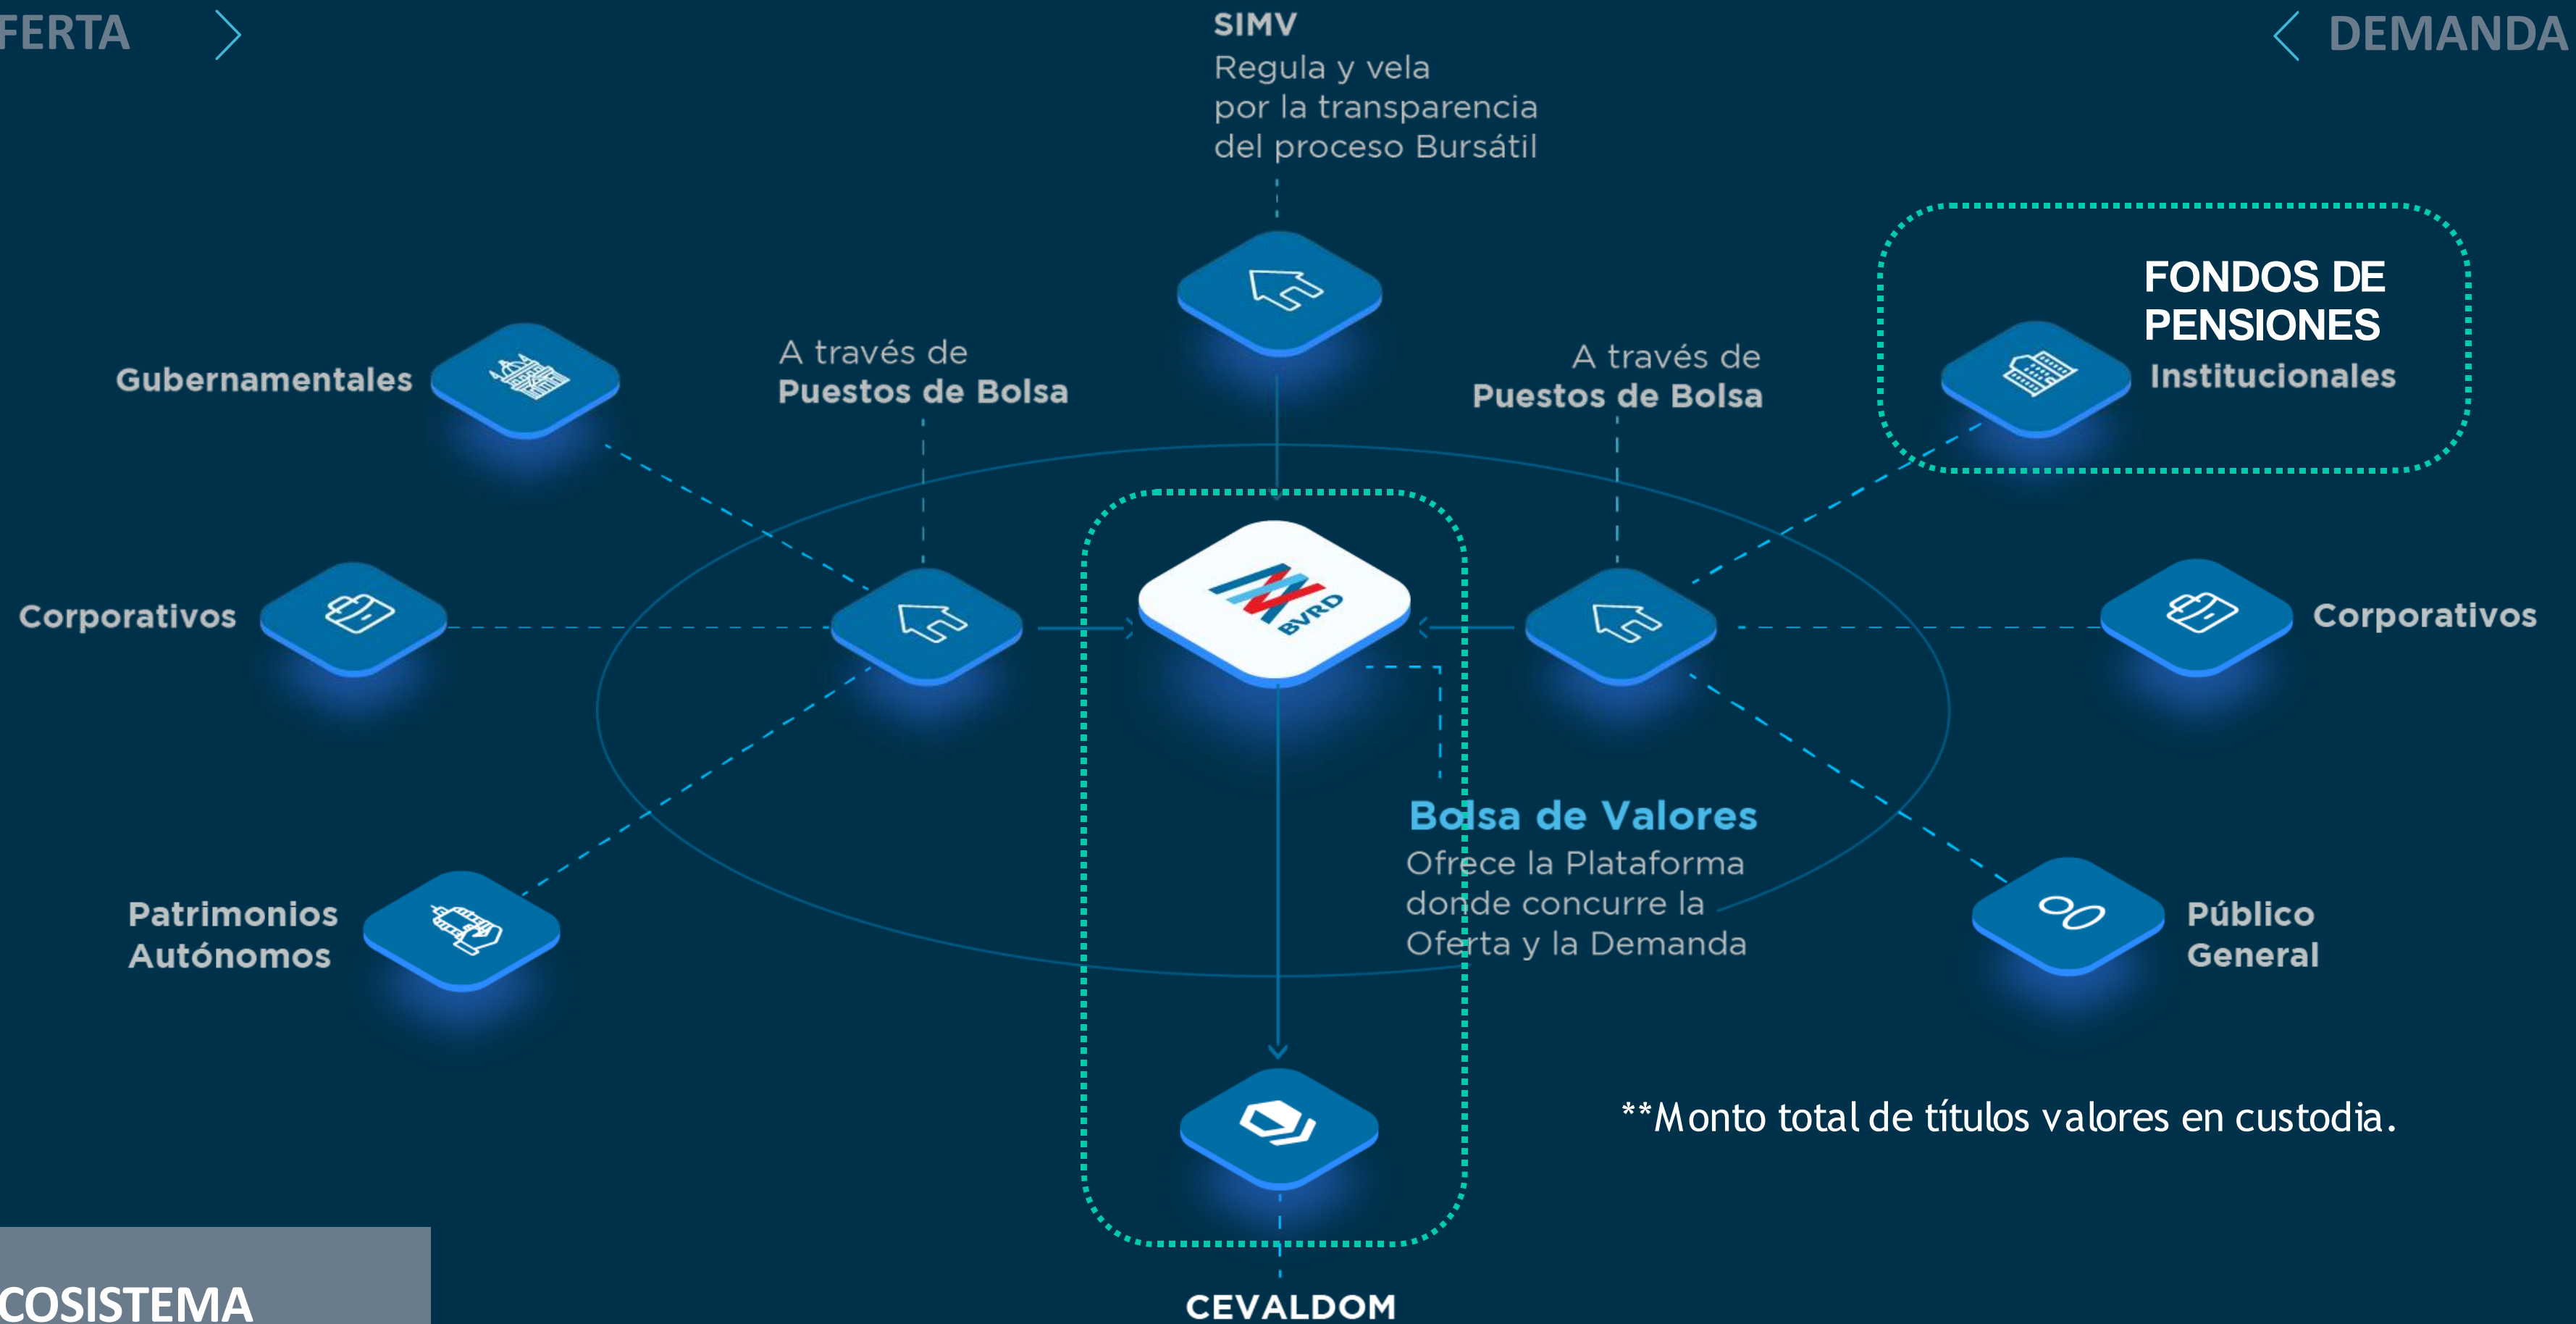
FERTA

SIMV
Regula y vela por la transparencia del proceso Bursátil

DEMANDA

FONDOS DE PENSIONES
Institucionales

Gubernamentales

A través de
Puestos de Bolsa

A través de
Puestos de Bolsa

Corporativos

BVRD

Corporativos

Bolsa de Valores
Ofrece la Plataforma donde concurre la Oferta y la Demanda

Patrimonios Autónomos

Público General

**Monto total de títulos valores en custodia.

COSISTEMA

CEVALDOM